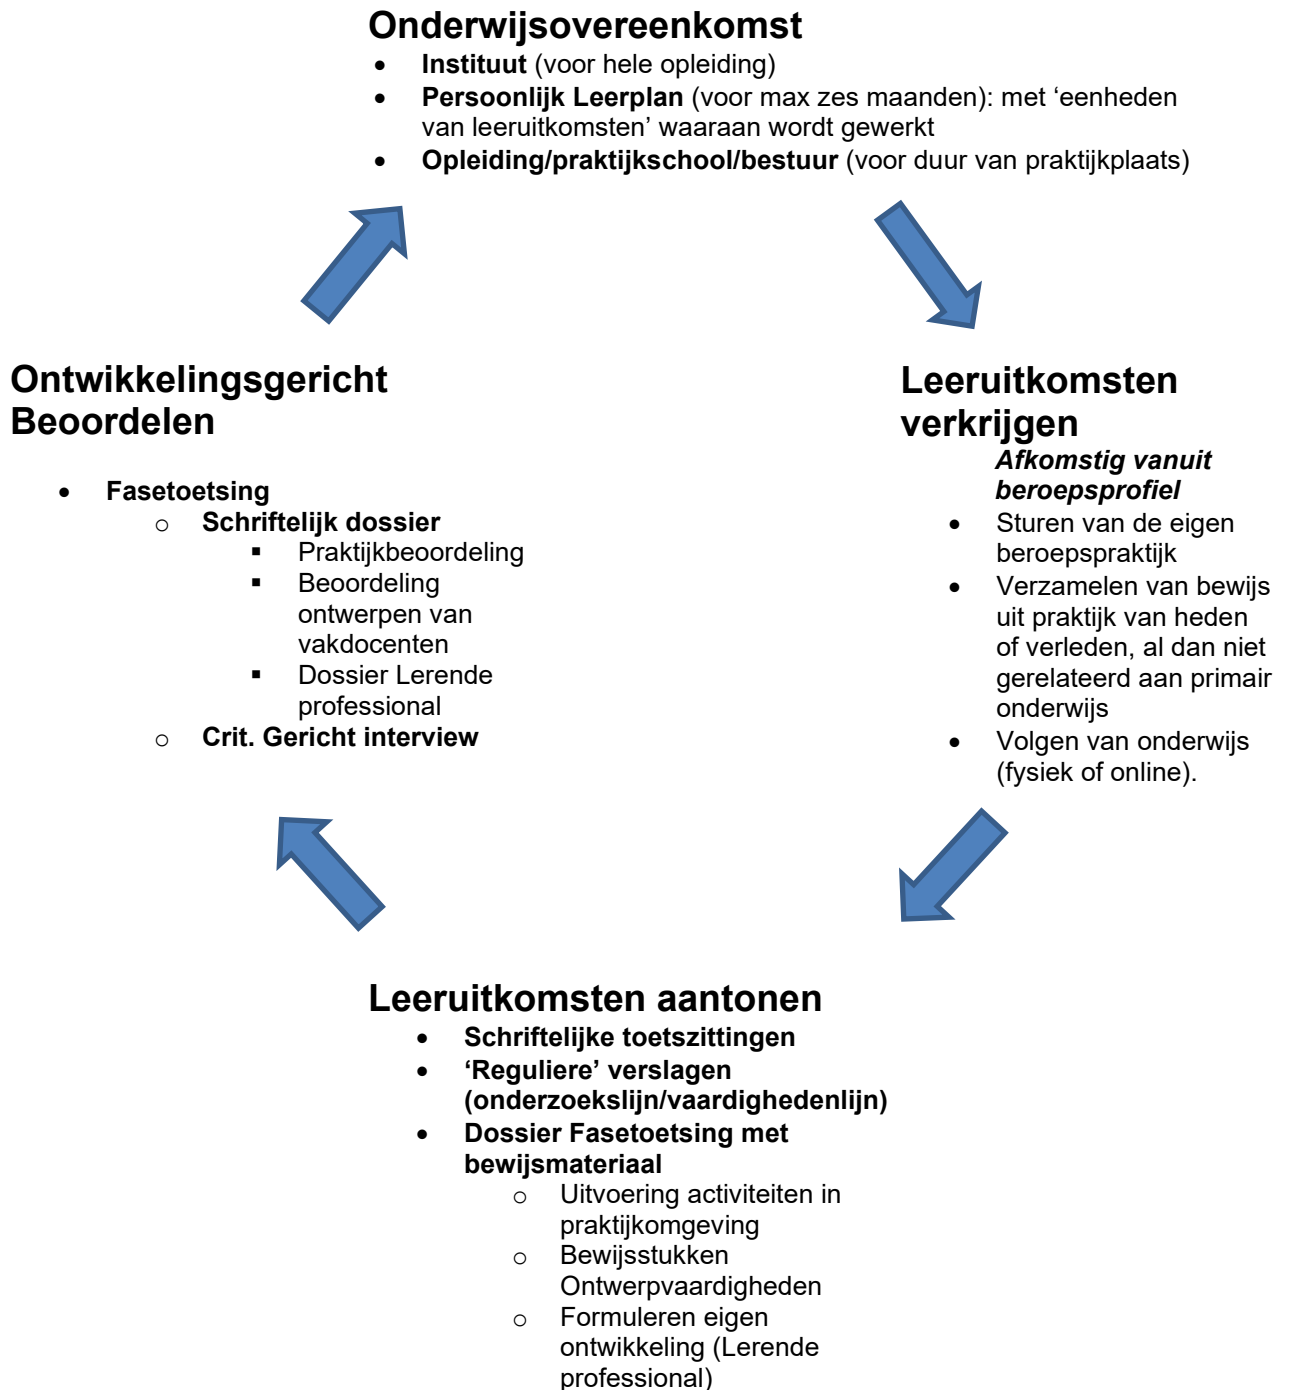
Onderwijsovereenkomst

- **Instituut** (voor hele opleiding)
- **Persoonlijk Leerplan** (voor max zes maanden): met 'eenheden van leeruitkomsten' waaraan wordt gewerkt
- **Opleiding/praktijkschool/bestuur** (voor duur van praktijkplaats)

Leeruitkomsten verkrijgen

*Afkomstig vanuit beroepsprofiel*

- Sturen van de eigen beroepspraktijk
- Verzamelen van bewijs uit praktijk van heden of verleden, al dan niet gerelateerd aan primair onderwijs
- Volgen van onderwijs (fysiek of online).

Ontwikkelingsgericht Beoordelen

- **Fasetoetsing**
  - **Schriftelijk dossier**
    - Praktijkbeoordeling
    - Beoordeling ontwerpen van vakdocenten
    - Dossier Lerende professional
  - **Crit. Gericht interview**

Leeruitkomsten aantonen

- **Schriftelijke toetszittingen**
- **'Reguliere' verslagen (onderzoekslijn/vaardighedenlijn)**
- **Dossier Fasetoetsing met bewijsmateriaal**
  - Uitvoering activiteiten in praktijkomgeving
  - Bewijsstukken Ontwerpvaardigheden
  - Formuleren eigen ontwikkeling (Lerende professional)